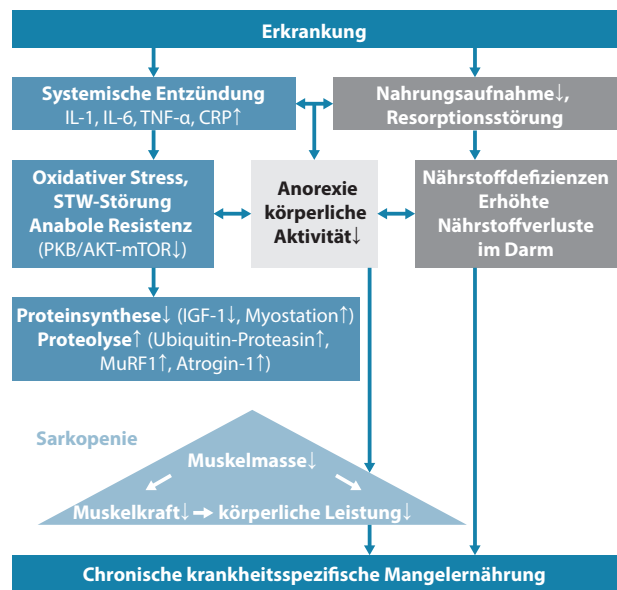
Erkrankung

Systemische Entzündung
IL-1, IL-6, TNF-α, CRP↑

Nahrungsaufnahme↓,
Resorptionsstörung

Oxidativer Stress,
STW-Störung
Anabole Resistenz
(PKB/AKT-mTOR↓)

Anorexie
körperliche
Aktivität↓

Nährstoffdefizienzen
Erhöhte
Nährstoffverluste
im Darm

Proteinsynthese↓ (IGF-1↓, Myostation↑)
Proteolyse↑ (Ubiquitin-Proteasin↑,
MuRF1↑, Atrogin-1↑)

Sarkopenie

Muskelmasse↓

Muskelkraft↓ → körperliche Leistung↓

Chronische krankheitsspezifische Mangelernährung